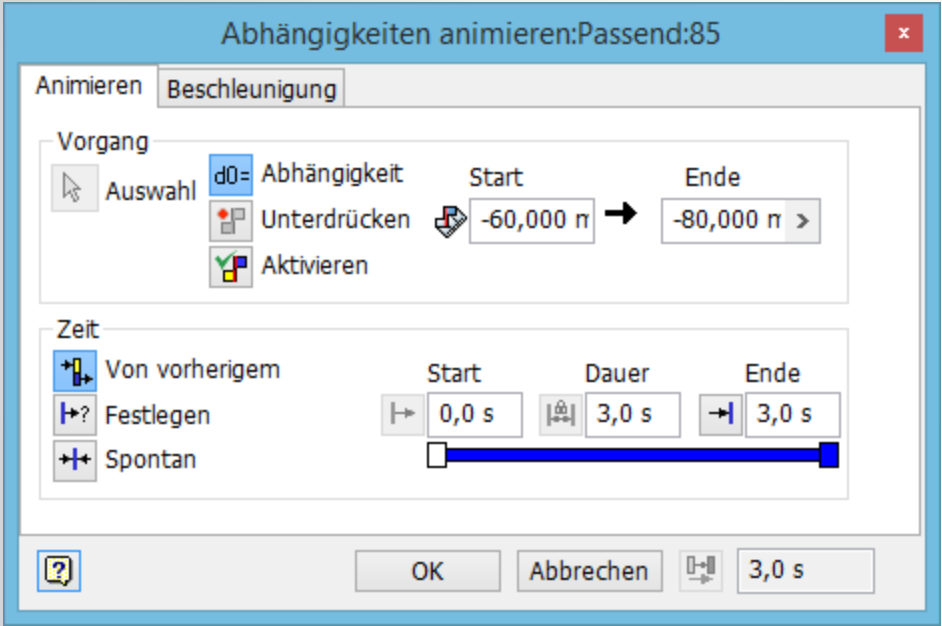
Abhängigkeiten animieren:Passend:85

Animieren | Beschleunigung

Vorgang

Auswahl

d0= Abhängigkeit

Unterdrücken

Aktivieren

Start

-60,000 m

Ende

-80,000 m

Zeit

Von vorherigem

Festlegen

Spontan

Start

0,0 s

Dauer

3,0 s

Ende

3,0 s

OK

Abbrechen

3,0 s